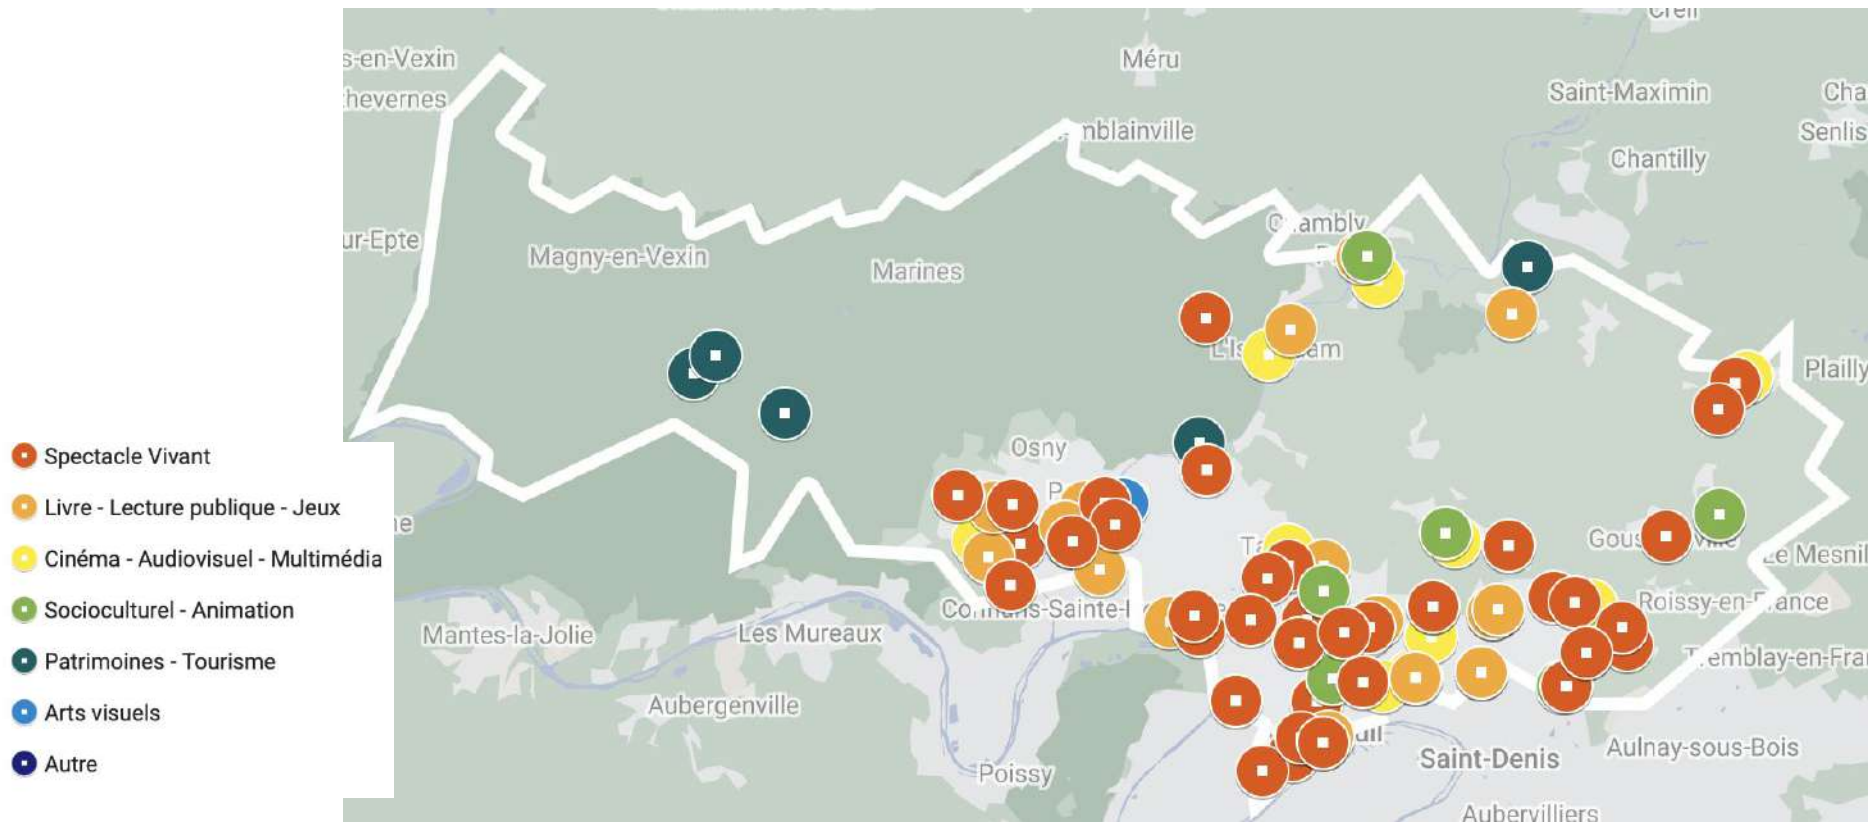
Spectacle Vivant
Livre - Lecture publique - Jeux
Cinéma - Audiovisuel - Multimédia
Socioculturel - Animation
Patrimoines - Tourisme
Arts visuels
Autre

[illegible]s-en-Vexin
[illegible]hevernes
Méru
Creil
Saint-Maximin
Cha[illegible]
Senlis
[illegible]nblainville
Chantilly
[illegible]ur-Epte
Magny-en-Vexin
Marines
C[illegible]ambly
L'Is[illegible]am
Plailly
Osny
P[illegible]
T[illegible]
Gous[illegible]
Le Mesnil
Roissy-en-F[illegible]ance
Co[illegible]s-Sainte-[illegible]
Mantes-la-Jolie
Les Mureaux
T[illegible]emblay-en-Fra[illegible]
Aubergenville
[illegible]uil
Saint-Denis
Aulnay-sous-Bois
Poissy
Aubervilliers